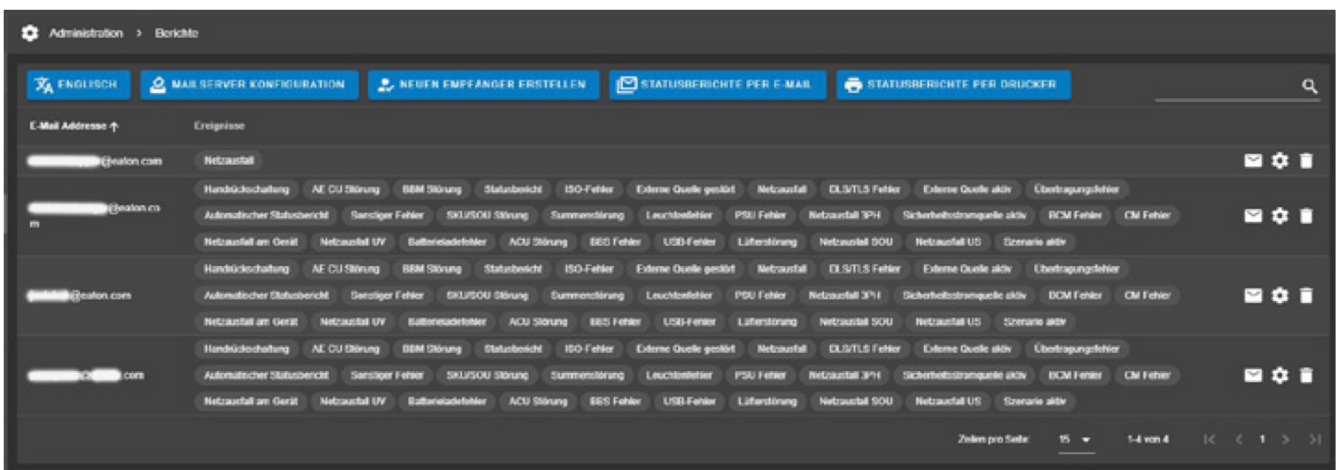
Administration > Berichte

ENGLISCH | MAILSERVER KONFIGURATION | NEUEN EMPFÄNGER ERSTELLEN | STATUSBERICHTE PER E-MAIL | STATUSBERICHTE PER DRUCKER

| E-Mail Addresse ↑ | Ereignisse |
|---|---|
| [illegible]@eaton.com | Netzausfall |
| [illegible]@eaton.com | Handrückschaltung, AE CU Störung, BBM Störung, Statusbericht, ISO-Fehler, Externe Quelle gestört, Netzausfall, DLS/TLS Fehler, Externe Quelle aktiv, Übertragungsfehler, Automatischer Statusbericht, Sonstiger Fehler, SKU/SOU Störung, Summenstörung, Leuchtenfehler, PSU Fehler, Netzausfall 3PH, Sicherheitsstromquelle aktiv, BCM Fehler, CM Fehler, Netzausfall am Gerät, Netzausfall UV, Batterieladefehler, ACU Störung, BBS Fehler, USB-Fehler, Lüfterstörung, Netzausfall SOU, Netzausfall US, Szenarie aktiv |
| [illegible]@eaton.com | Handrückschaltung, AE CU Störung, BBM Störung, Statusbericht, ISO-Fehler, Externe Quelle gestört, Netzausfall, DLS/TLS Fehler, Externe Quelle aktiv, Übertragungsfehler, Automatischer Statusbericht, Sonstiger Fehler, SKU/SOU Störung, Summenstörung, Leuchtenfehler, PSU Fehler, Netzausfall 3PH, Sicherheitsstromquelle aktiv, BCM Fehler, CM Fehler, Netzausfall am Gerät, Netzausfall UV, Batterieladefehler, ACU Störung, BBS Fehler, USB-Fehler, Lüfterstörung, Netzausfall SOU, Netzausfall US, Szenarie aktiv |
| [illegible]@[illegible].com | Handrückschaltung, AE CU Störung, BBM Störung, Statusbericht, ISO-Fehler, Externe Quelle gestört, Netzausfall, DLS/TLS Fehler, Externe Quelle aktiv, Übertragungsfehler, Automatischer Statusbericht, Sonstiger Fehler, SKU/SOU Störung, Summenstörung, Leuchtenfehler, PSU Fehler, Netzausfall 3PH, Sicherheitsstromquelle aktiv, BCM Fehler, CM Fehler, Netzausfall am Gerät, Netzausfall UV, Batterieladefehler, ACU Störung, BBS Fehler, USB-Fehler, Lüfterstörung, Netzausfall SOU, Netzausfall US, Szenarie aktiv |

Zeilen pro Seite: 15 ▾ 1-4 von 4 |< < 1 > >|